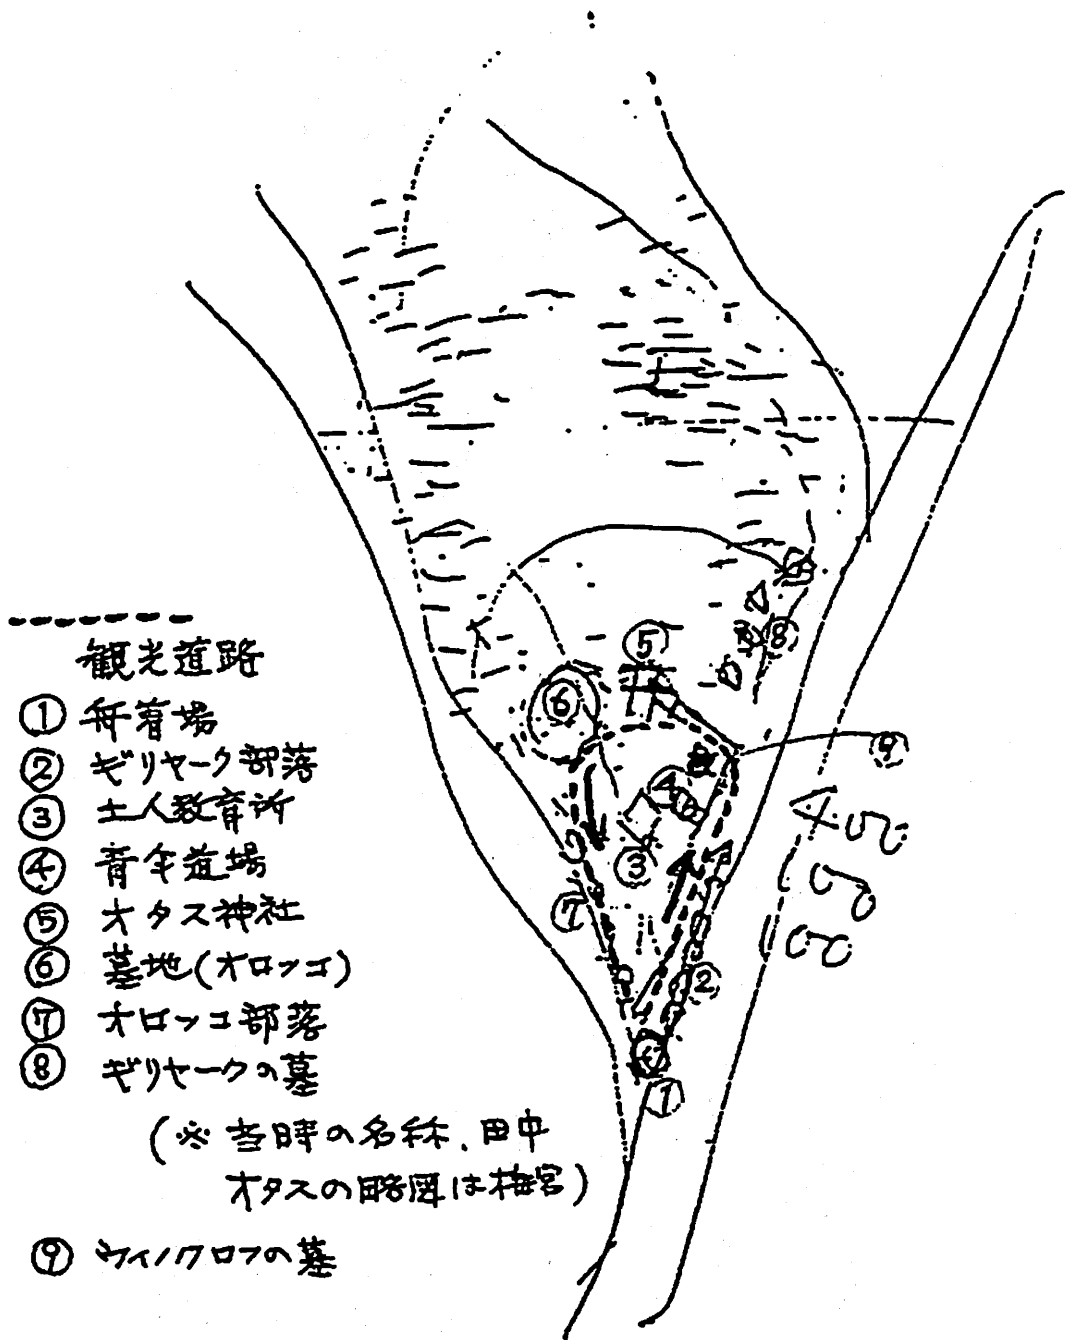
観光道路
① 舟着場
② ギリヤーク部落
③ 土人教育所
④ 青年道場
⑤ オタス神社
⑥ 墓地(オロッコ)
⑦ オロッコ部落
⑧ ギリヤークの墓
(※当時の名称、田中オタスの略図は相宮)
⑨ ヴィノクロフの墓

⑤
⑥
⑧
④
③
⑦
②
①
⑨
400
600
100